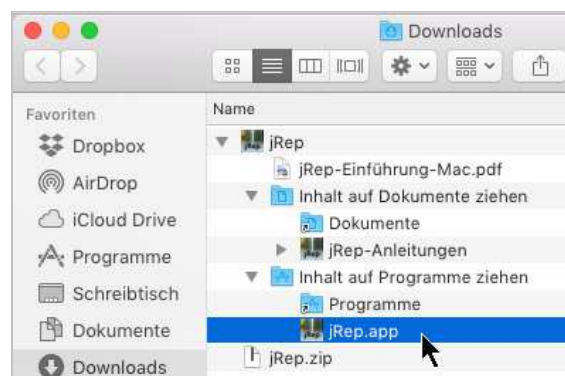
Downloads

Favoriten
Dropbox
AirDrop
iCloud Drive
Programme
Schreibtisch
Dokumente
Downloads

Name
jRep
jRep-Einführung-Mac.pdf
Inhalt auf Dokumente ziehen
Dokumente
jRep-Anleitungen
Inhalt auf Programme ziehen
Programme
jRep.app
jRep.zip